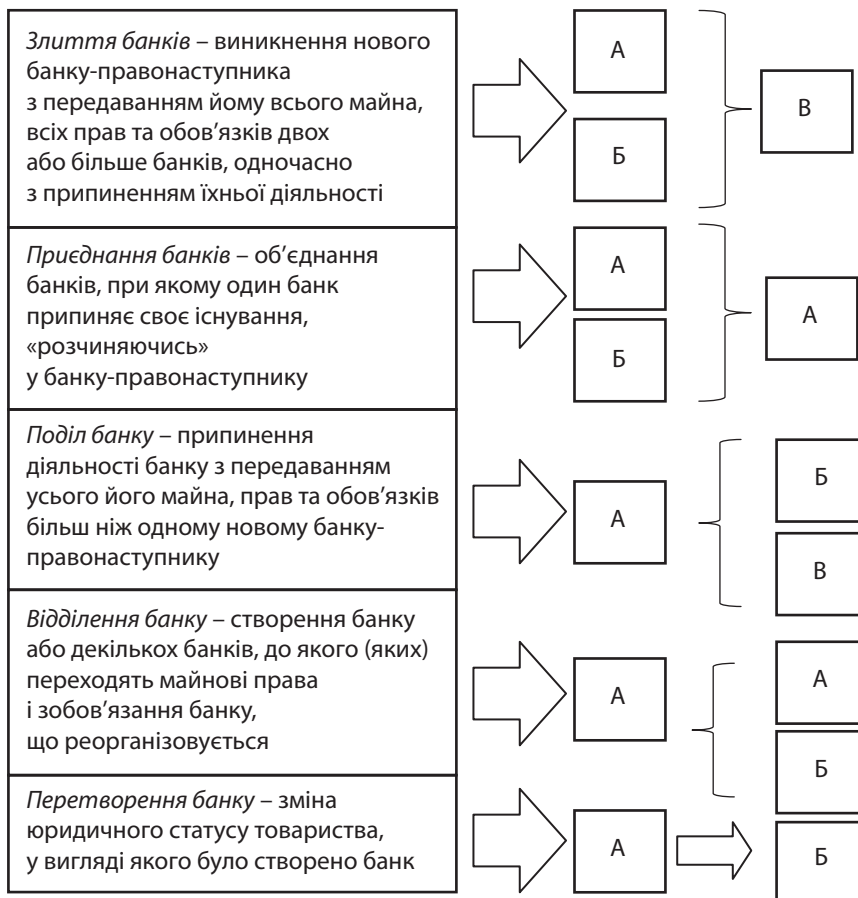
*Злиття банків* – виникнення нового банку-правонаступника з передаванням йому всього майна, всіх прав та обов’язків двох або більше банків, одночасно з припиненням їхньої діяльності

А

Б

В

*Приєднання банків* – об’єднання банків, при якому один банк припиняє своє існування, «розчиняючись» у банку-правонаступнику

А

Б

А

*Поділ банку* – припинення діяльності банку з передаванням усього його майна, прав та обов’язків більш ніж одному новому банку-правонаступнику

А

Б

В

*Відділення банку* – створення банку або декількох банків, до якого (яких) переходять майнові права і зобов’язання банку, що реорганізовується

А

А

Б

*Перетворення банку* – зміна юридичного статусу товариства, у вигляді якого було створено банк

А

Б